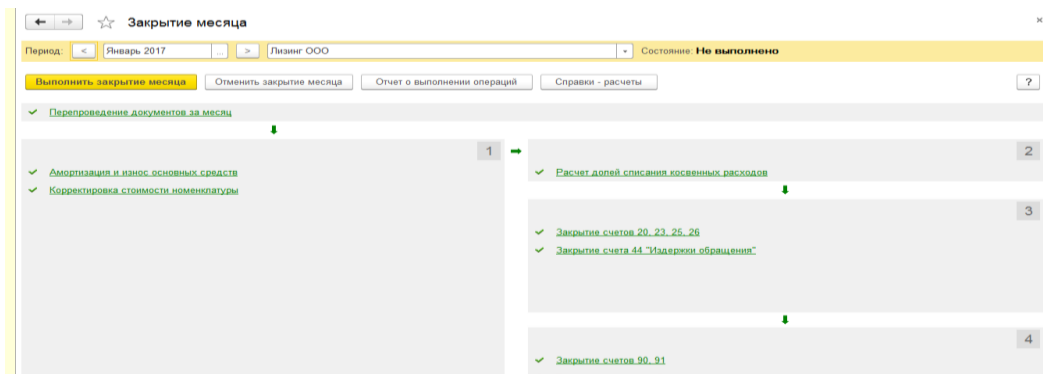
← → ☆ Закрытие месяца

×

Период: < Январь 2017 ... > Лизинг ООО Состояние: Не выполнено

Выполнить закрытие месяца
Отменить закрытие месяца
Отчет о выполнении операций
Справки - расчеты
?

Перепроведение документов за месяц

1

Амортизация и износ основных средств

Корректировка стоимости номенклатуры

2

Расчет долей списания косвенных расходов

3

Закрытие счетов 20, 23, 25, 26

Закрытие счета 44 "Издержки обращения"

4

Закрытие счетов 90, 91